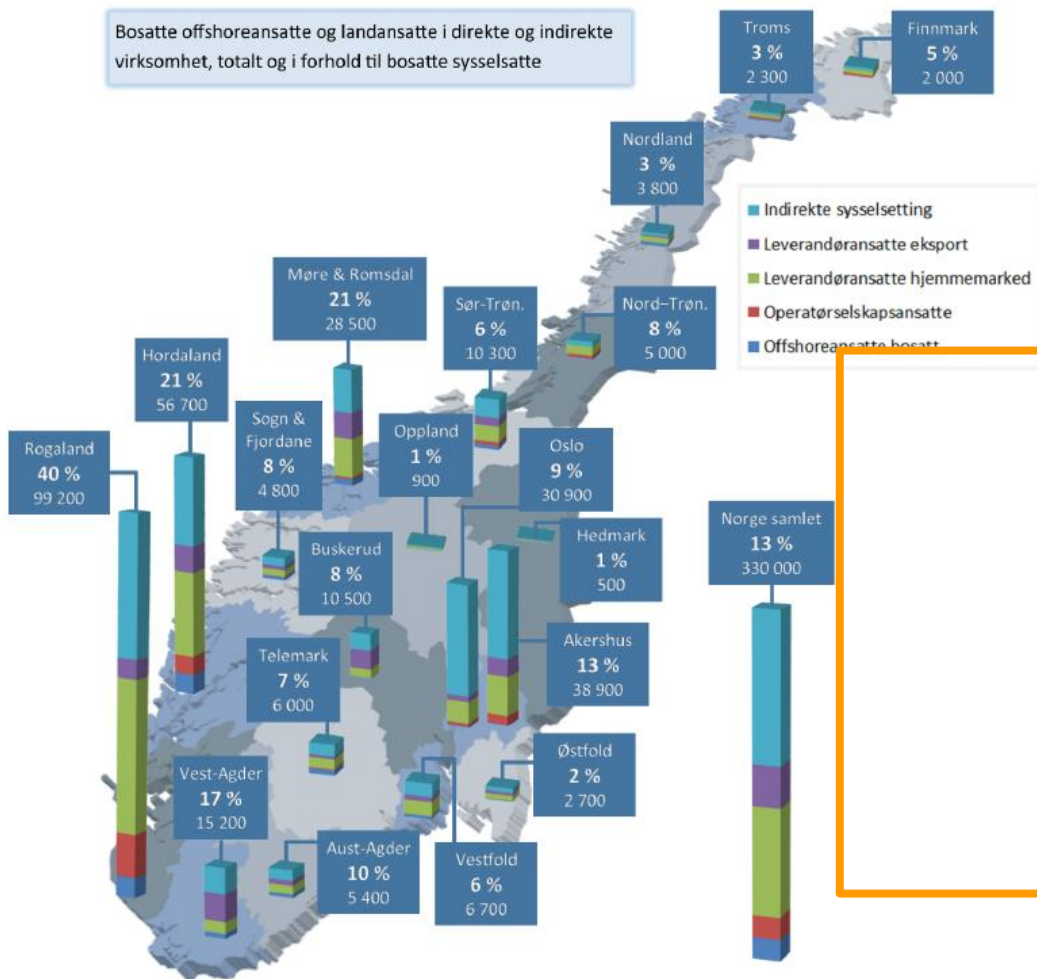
Bosatte offshoreansatte og landansatte i direkte og indirekte virksomhet, totalt og i forhold til bosatte sysselsatte

Troms
3 %
2 300

Finnmark
5 %
2 000

Nordland
3 %
3 800

Indirekte sysselsetting
Leverandøransatte eksport
Leverandøransatte hjemmemarked
Operatørselskapsansatte
Offshoreansatte bosatt

Møre & Romsdal
21 %
28 500

Sør-Trøn.
6 %
10 300

Nord-Trøn.
8 %
5 000

Hordaland
21 %
56 700

Rogaland
40 %
99 200

Sogn & Fjordane
8 %
4 800

Oppland
1 %
900

Oslo
9 %
30 900

Hedmark
1 %
500

Norge samlet
13 %
330 000

Buskerud
8 %
10 500

Telemark
7 %
6 000

Akershus
13 %
38 900

Østfold
2 %
2 700

Vest-Agder
17 %
15 200

Aust-Agder
10 %
5 400

Vestfold
6 %
6 700